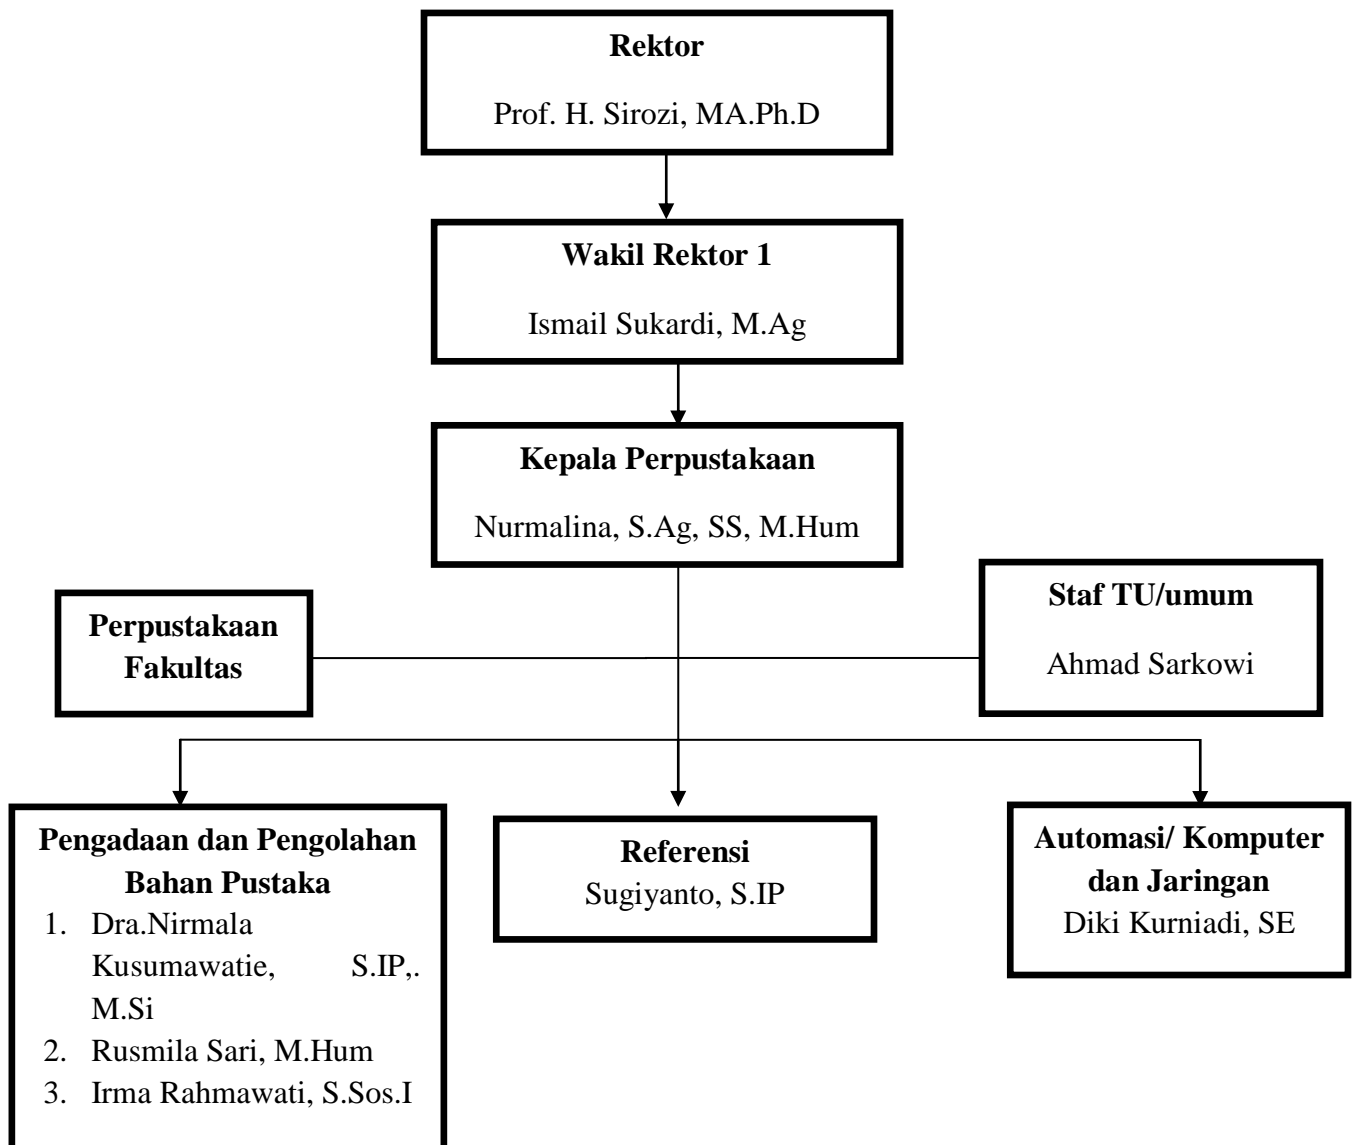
Rektor

Prof. H. Sirozi, MA.Ph.D

Wakil Rektor 1

Ismail Sukardi, M.Ag

Kepala Perpustakaan

Nurmalina, S.Ag, SS, M.Hum

Perpustakaan Fakultas

Staf TU/umum

Ahmad Sarkowi

Pengadaan dan Pengolahan Bahan Pustaka

1. Dra.Nirmala Kusumawatie, S.IP,. M.Si
2. Rusmila Sari, M.Hum
3. Irma Rahmawati, S.Sos.I

Referensi
Sugiyanto, S.IP

Automasi/ Komputer dan Jaringan
Diki Kurniadi, SE